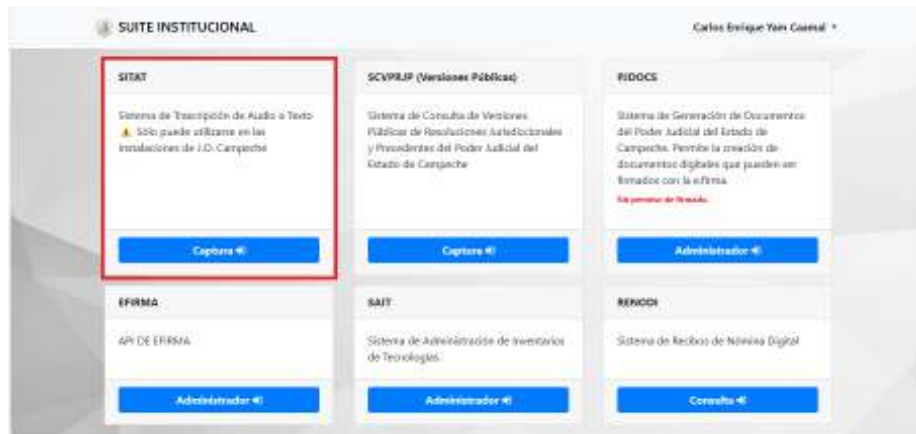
SUITE INSTITUCIONAL

Carlos Enrique Yam Caamal ▾

SITAT

Sistema de Trascripción de Audio a Texto ⚠ Sólo puede utilizarse en las instalaciones de J.O. Campeche

Captura

SCVPRJP (Versiones Públicas)

Sistema de Consulta de Versiones Públicas de Resoluciones Jurisdiccionales y Precedentes del Poder Judicial del Estado de Campeche

Captura

PJDOCS

Sistema de Generación de Documentos del Poder Judicial del Estado de Campeche. Permite la creación de documentos digitales que pueden ser firmados con la efirma.

Sin permiso de firmado.

Administrador

EFIRMA

API DE EFIRMA

Administrador

SAIT

Sistema de Administración de Inventarios de Tecnologías.

Administrador

RENODI

Sistema de Recibos de Nómina Digital

Consulta